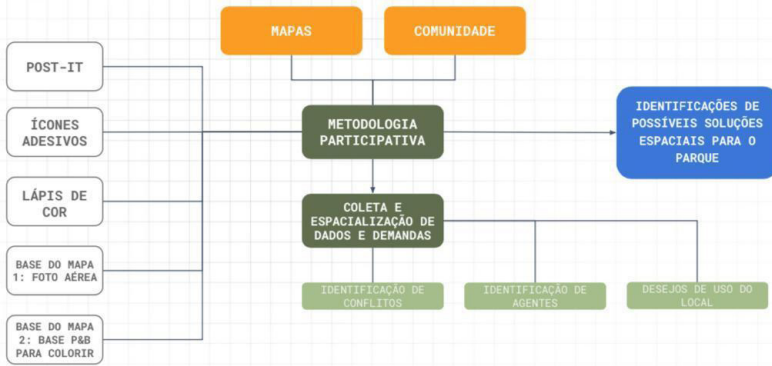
MAPAS

COMUNIDADE

POST-IT

ÍCONES ADESIVOS

LÁPIS DE COR

BASE DO MAPA 1: FOTO AÉREA

BASE DO MAPA 2: BASE P&B PARA COLORIR

METODOLOGIA PARTICIPATIVA

IDENTIFICAÇÕES DE POSSÍVEIS SOLUÇÕES ESPACIAIS PARA O PARQUE

COLETA E ESPACIALIZAÇÃO DE DADOS E DEMANDAS

IDENTIFICAÇÃO DE CONFLITOS

IDENTIFICAÇÃO DE AGENTES

DESEJOS DE USO DO LOCAL